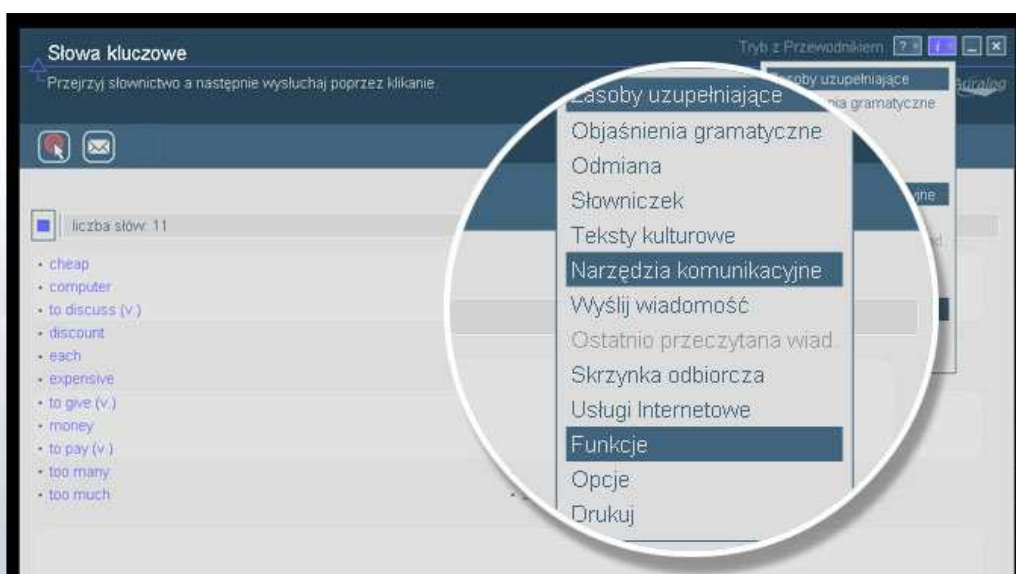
Słowa kluczowe

Przejrzyj słownictwo a następnie wysłuchaj poprzez klikanie

Tryb z Przewodnikiem ? i

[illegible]soby uzupełniające
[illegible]nia gramatyczne

Auralog

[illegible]yne

liczba słów: 11

- cheap
- computer
- to discuss (v.)
- discount
- each
- expensive
- to give (v.)
- money
- to pay (v.)
- too many
- too much

Zasoby uzupełniające
Objaśnienia gramatyczne
Odmiana
Słowniczek
Teksty kulturowe
Narzędzia komunikacyjne
Wyślij wiadomość
Ostatnio przeczytana wiad.
Skrzynka odbiorcza
Usługi Internetowe
Funkcje
Opcje
Drukuj